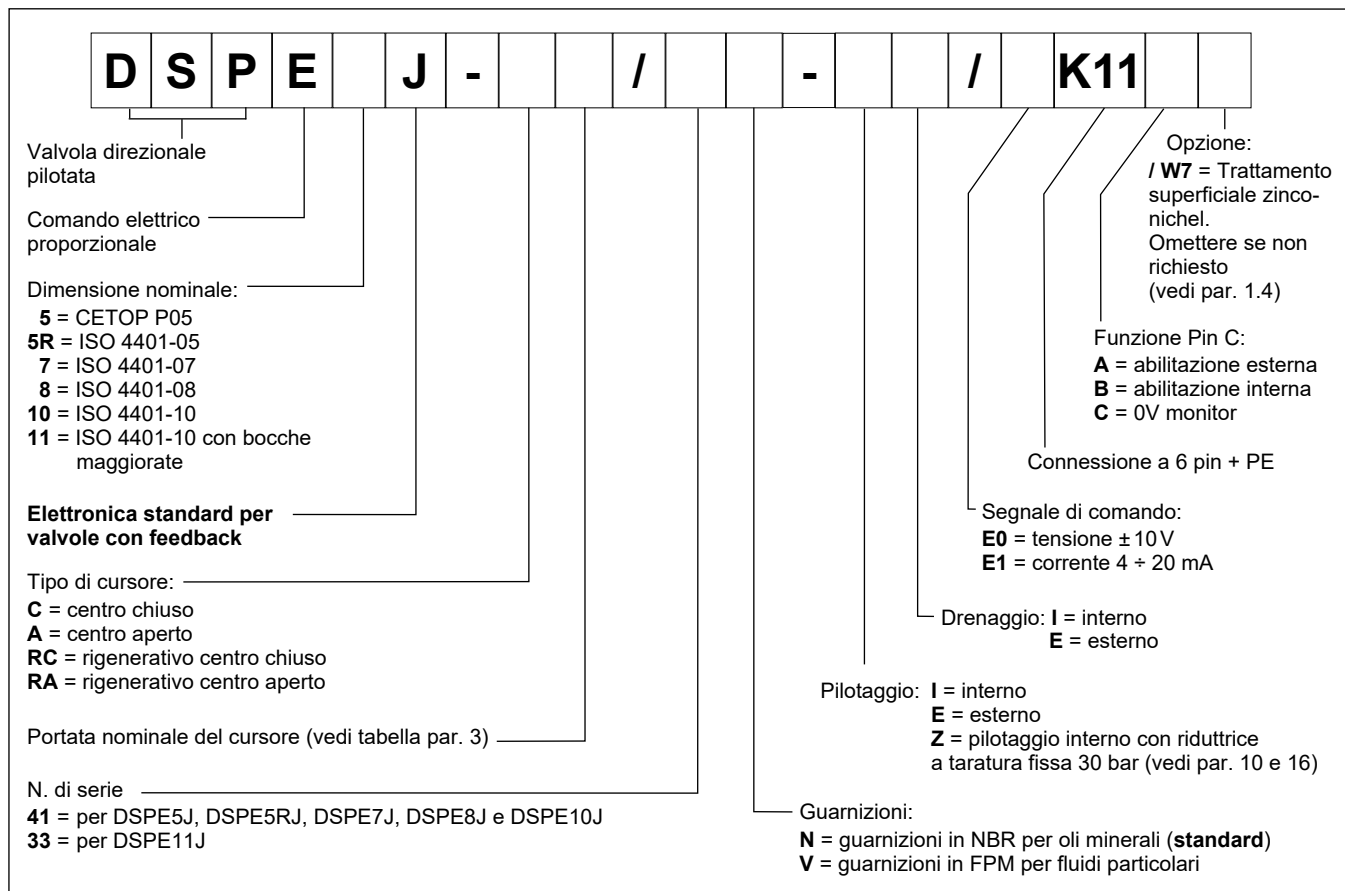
| D | S | P | E |  | J | - |  |  | / |  |  | - |  |  | / |  | K11 |  |  |
|---|---|---|---|---|---|---|---|---|---|---|---|---|---|---|---|---|---|---|---|

Valvola direzionale pilotata

Comando elettrico proporzionale

Dimensione nominale:
**5** = CETOP P05
**5R** = ISO 4401-05
**7** = ISO 4401-07
**8** = ISO 4401-08
**10** = ISO 4401-10
**11** = ISO 4401-10 con bocche maggiorate

**Elettronica standard per valvole con feedback**

Tipo di cursore:
**C** = centro chiuso
**A** = centro aperto
**RC** = rigenerativo centro chiuso
**RA** = rigenerativo centro aperto

Portata nominale del cursore (vedi tabella par. 3)

N. di serie
**41** = per DSPE5J, DSPE5RJ, DSPE7J, DSPE8J e DSPE10J
**33** = per DSPE11J

Opzione:
**/ W7** = Trattamento superficiale zinconichel. Omettere se non richiesto (vedi par. 1.4)

Funzione Pin C:
**A** = abilitazione esterna
**B** = abilitazione interna
**C** = 0V monitor

Connessione a 6 pin + PE

Segnale di comando:
**E0** = tensione ± 10 V
**E1** = corrente 4 ÷ 20 mA

Drenaggio: **I** = interno
**E** = esterno

Pilotaggio: **I** = interno
**E** = esterno
**Z** = pilotaggio interno con riduttrice a taratura fissa 30 bar (vedi par. 10 e 16)

Guarnizioni:
**N** = guarnizioni in NBR per oli minerali (**standard**)
**V** = guarnizioni in FPM per fluidi particolari